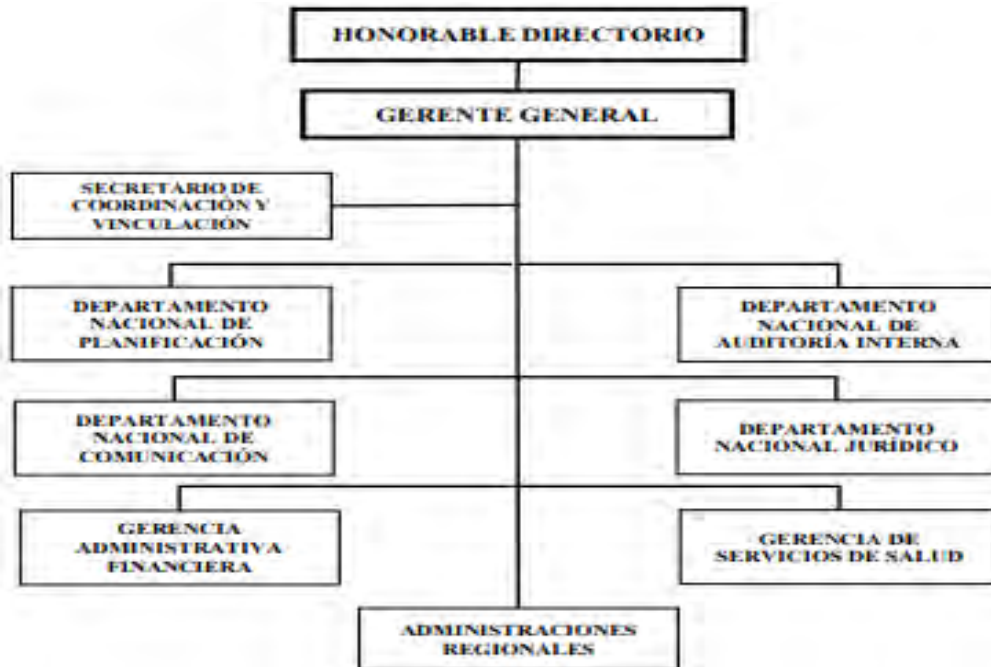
HONORABLE DIRECTORIO

GERENTE GENERAL

SECRETARIO DE COORDINACIÓN Y VINCULACIÓN

DEPARTAMENTO NACIONAL DE PLANIFICACIÓN

DEPARTAMENTO NACIONAL DE AUDITORÍA INTERNA

DEPARTAMENTO NACIONAL DE COMUNICACIÓN

DEPARTAMENTO NACIONAL JURÍDICO

GERENCIA ADMINISTRATIVA FINANCIERA

GERENCIA DE SERVICIOS DE SALUD

ADMINISTRACIONES REGIONALES